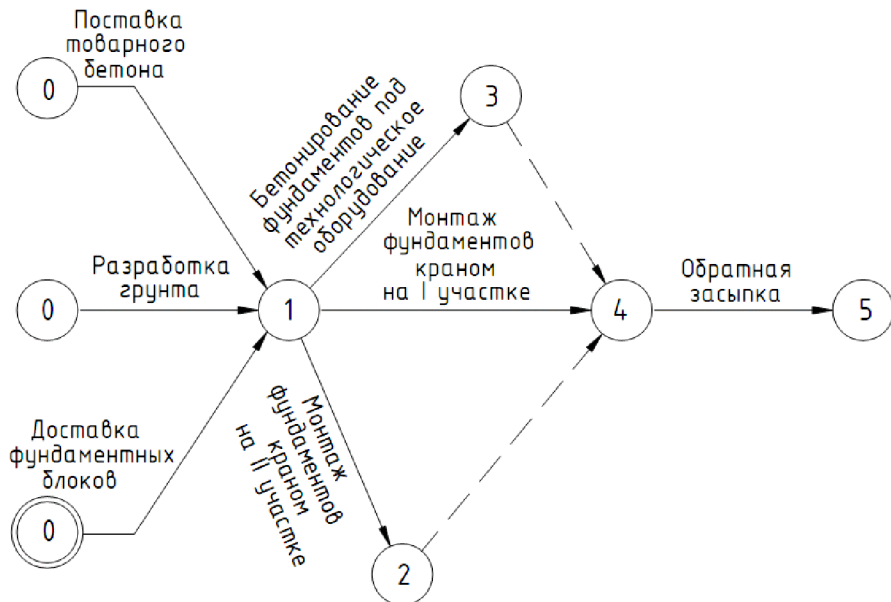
0
Поставка товарного бетона

Бетонирование фундаментов под технологическое оборудование

3

0
Разработка грунта

1

Монтаж фундаментов краном на I участке

4

Обратная засыпка

5

Доставка фундаментных блоков
0

Монтаж фундаментов краном на II участке

2